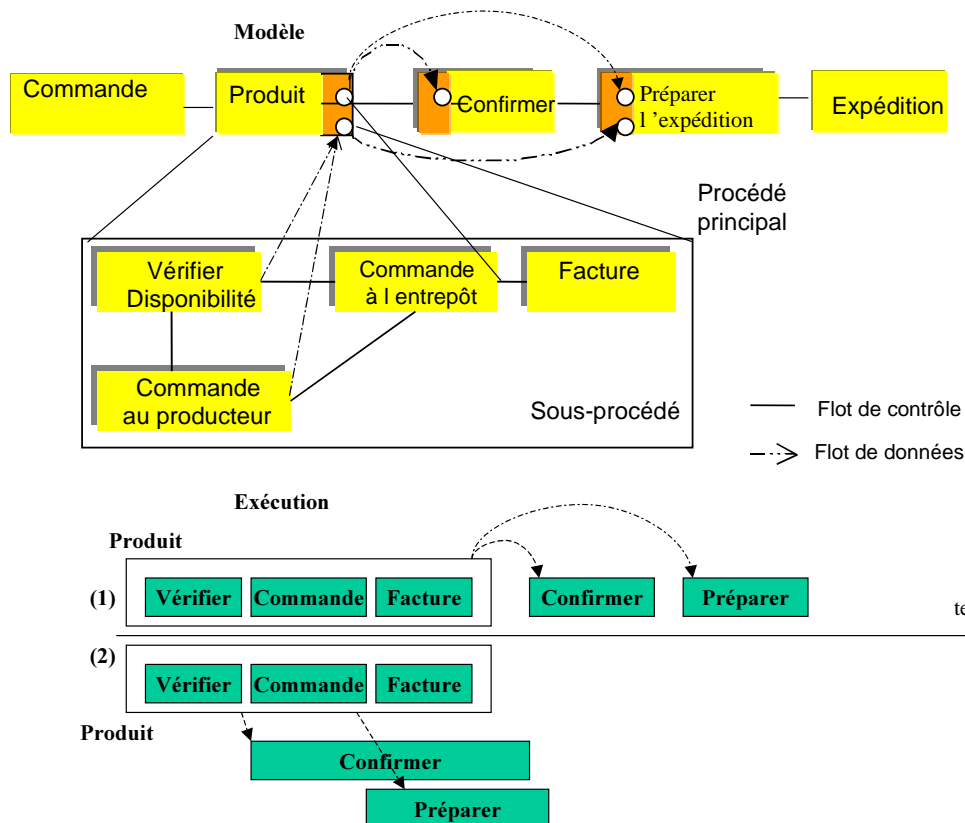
Modèle

Commande

Produit

Confirmer

Préparer l 'expédition

Expédition

Procédé principal

Vérifier Disponibilité

Commande à l entrepôt

Facture

Commande au producteur

Sous-procédé

Flot de contrôle

Flot de données

Exécution

Produit

(1)

Vérifier

Commande

Facture

Confirmer

Préparer

te

(2)

Vérifier

Commande

Facture

Produit

Confirmer

Préparer